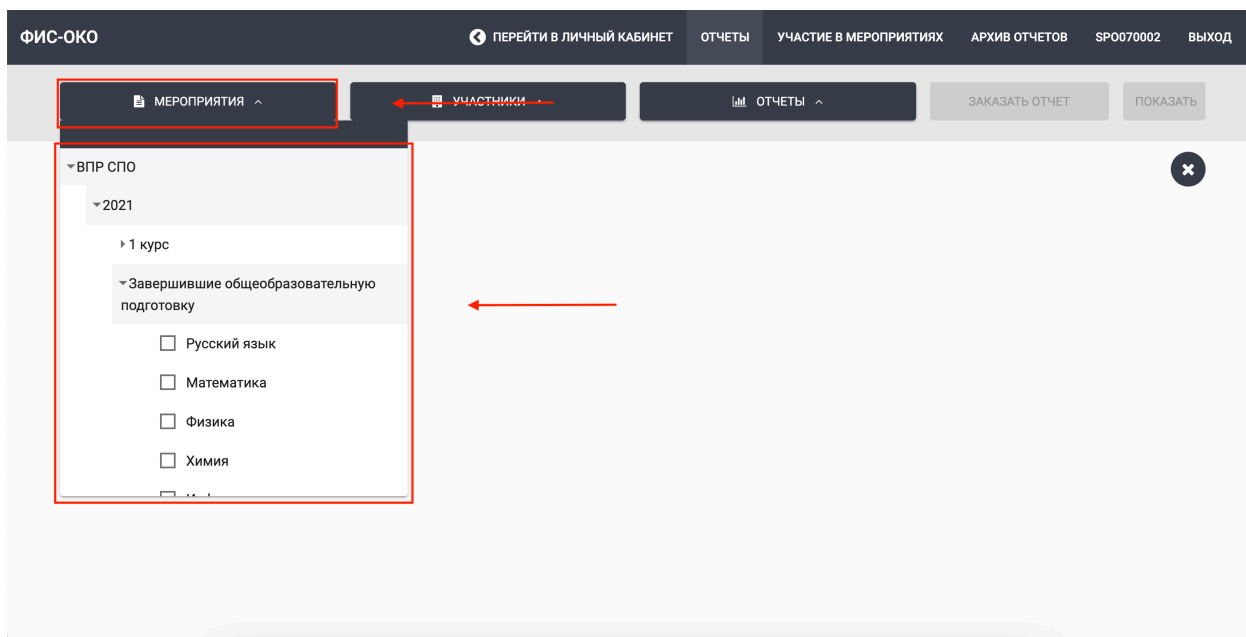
ФИС-ОКО

ПЕРЕЙТИ В ЛИЧНЫЙ КАБИНЕТ ОТЧЕТЫ УЧАСТИЕ В МЕРОПРИЯТИЯХ АРХИВ ОТЧЕТОВ SPO070002 ВЫХОД

МЕРОПРИЯТИЯ ^ УЧАСТНИКИ ОТЧЕТЫ ^ ЗАКАЗАТЬ ОТЧЕТ ПОКАЗАТЬ

ВПР СПО

2021

1 курс

Завершившие общеобразовательную подготовку

Русский язык

Математика

Физика

Химия

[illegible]